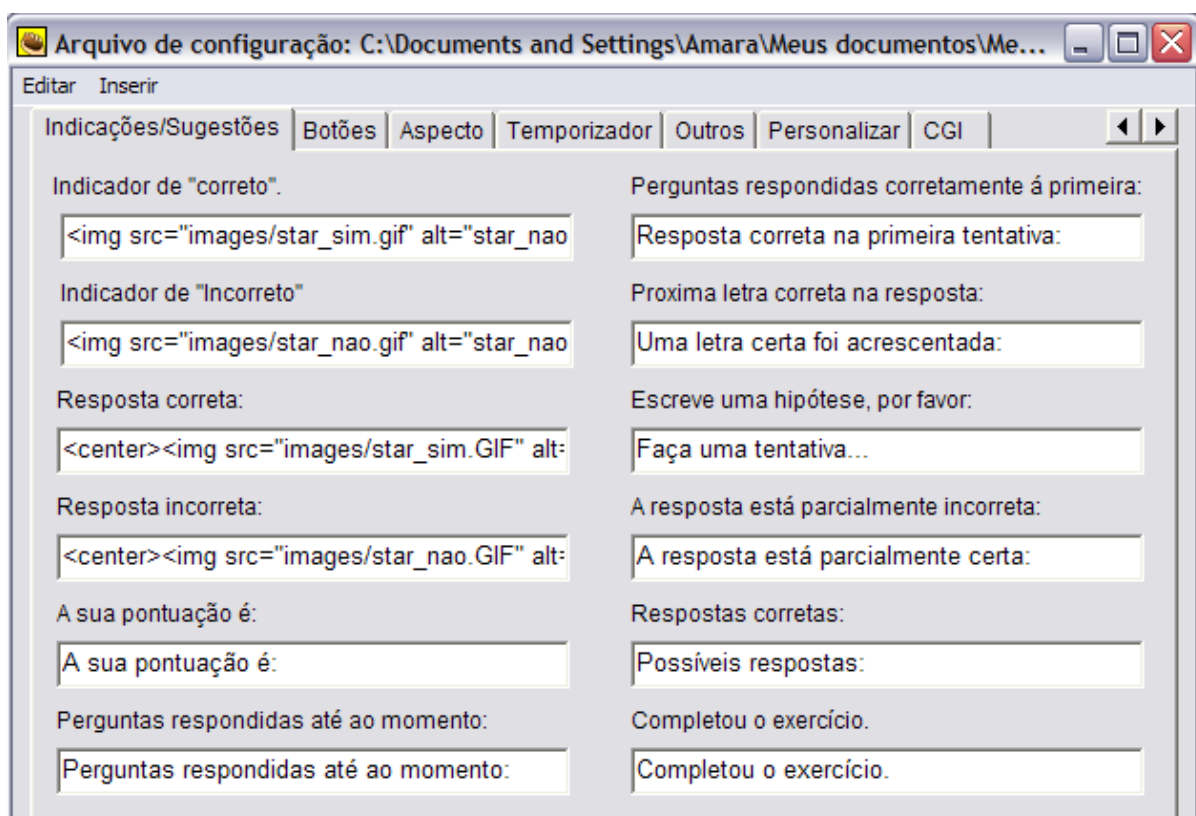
Arquivo de configuração: C:\Documents and Settings\Amara\Meus documentos\Me...

Editar Inserir

Indicações/Sugestões | Botões | Aspecto | Temporizador | Outros | Personalizar | CGI

Indicador de "correto".

<img src="images/star_sim.gif" alt="star_nao

Indicador de "Incorreto"

<img src="images/star_nao.gif" alt="star_nao

Resposta correta:

<center><img src="images/star_sim.GIF" alt=

Resposta incorreta:

<center><img src="images/star_nao.GIF" alt=

A sua pontuação é:

A sua pontuação é:

Perguntas respondidas até ao momento:

Perguntas respondidas até ao momento:

Perguntas respondidas corretamente á primeira:

Resposta correta na primeira tentativa:

Proxima letra correta na resposta:

Uma letra certa foi acrescentada:

Escreve uma hipótese, por favor:

Faça uma tentativa...

A resposta está parcialmente incorreta:

A resposta está parcialmente certa:

Respostas corretas:

Possíveis respostas:

Completou o exercício.

Completou o exercício.